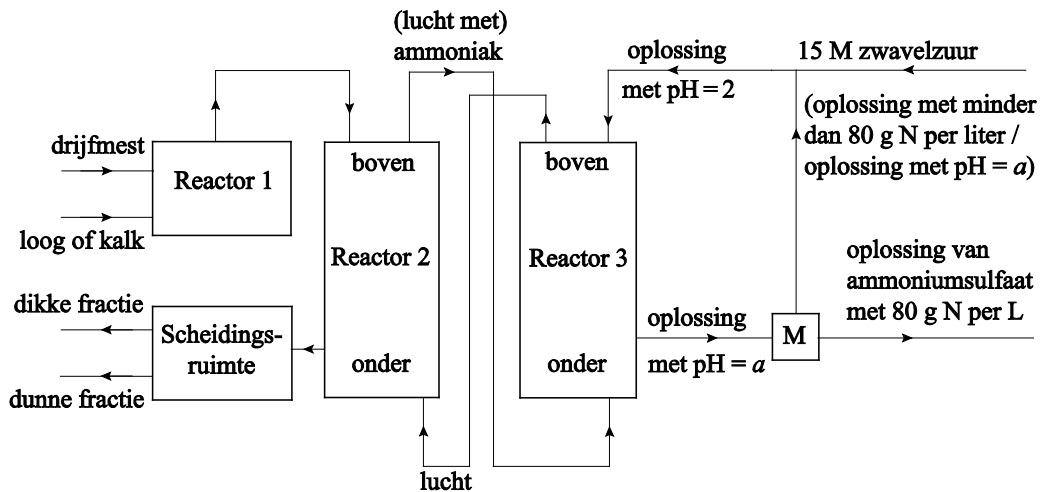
(lucht met) ammoniak

oplossing met pH = 2

15 M zwavelzuur

(oplossing met minder dan 80 g N per liter / oplossing met pH = $a$)

drijfmest

Reactor 1

loog of kalk

boven

Reactor 2

onder

boven

Reactor 3

onder

oplossing van ammoniumsulfaat met 80 g N per L

dikke fractie

Scheidingsruimte

dunne fractie

oplossing met pH = $a$

M

lucht